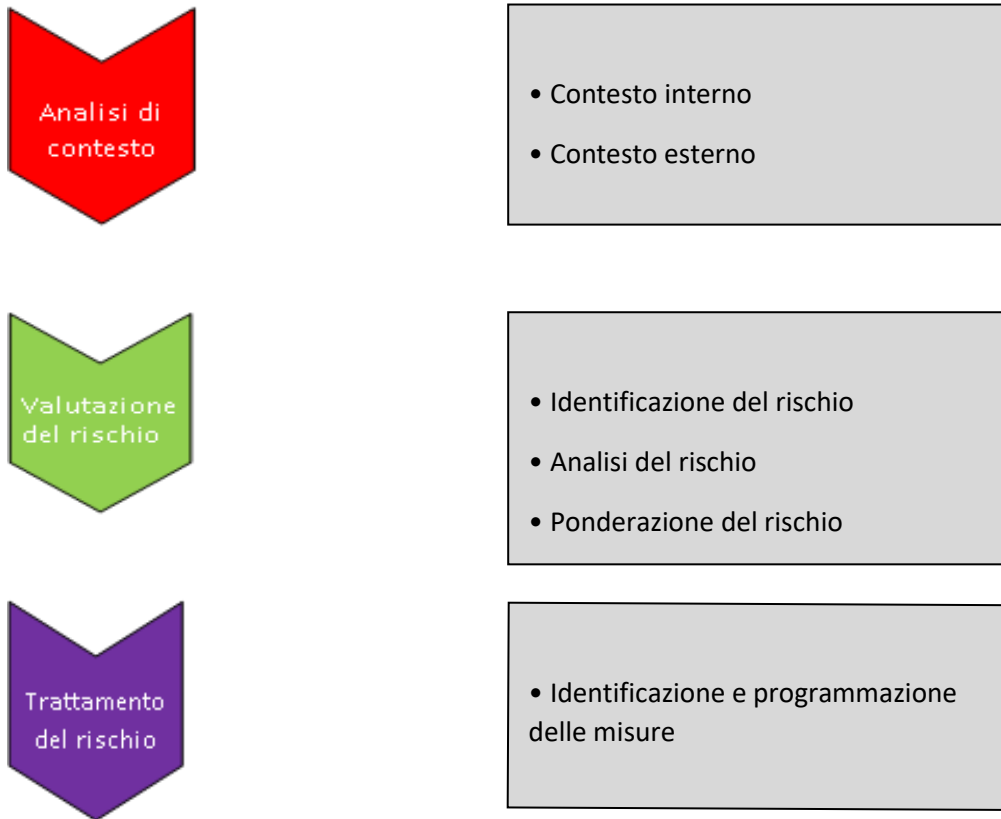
Analisi di contesto

• Contesto interno
• Contesto esterno

Valutazione del rischio

• Identificazione del rischio
• Analisi del rischio
• Ponderazione del rischio

Trattamento del rischio

• Identificazione e programmazione delle misure